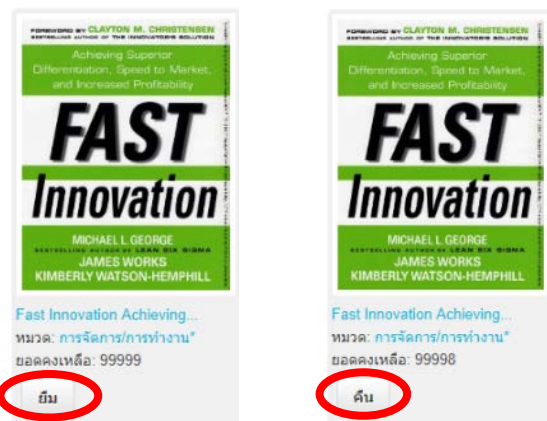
FOREWORD BY CLAYTON M. CHRISTENSEN
BESTSELLING AUTHOR OF THE INNOVATOR'S SOLUTION

Achieving Superior Differentiation, Speed to Market, and Increased Profitability

FAST Innovation

MICHAEL L. GEORGE
BESTSELLING AUTHOR OF LEAN SIX SIGMA
JAMES WORKS
KIMBERLY WATSON-HEMPHILL

Fast Innovation Achieving...
หมวด: การจัดการ/การทำงาน*
ยอดคงเหลือ: 99999
ยืม

FOREWORD BY CLAYTON M. CHRISTENSEN
BESTSELLING AUTHOR OF THE INNOVATOR'S SOLUTION

Achieving Superior Differentiation, Speed to Market, and Increased Profitability

FAST Innovation

MICHAEL L. GEORGE
BESTSELLING AUTHOR OF LEAN SIX SIGMA
JAMES WORKS
KIMBERLY WATSON-HEMPHILL

Fast Innovation Achieving...
หมวด: การจัดการ/การทำงาน*
ยอดคงเหลือ: 99998
คืน